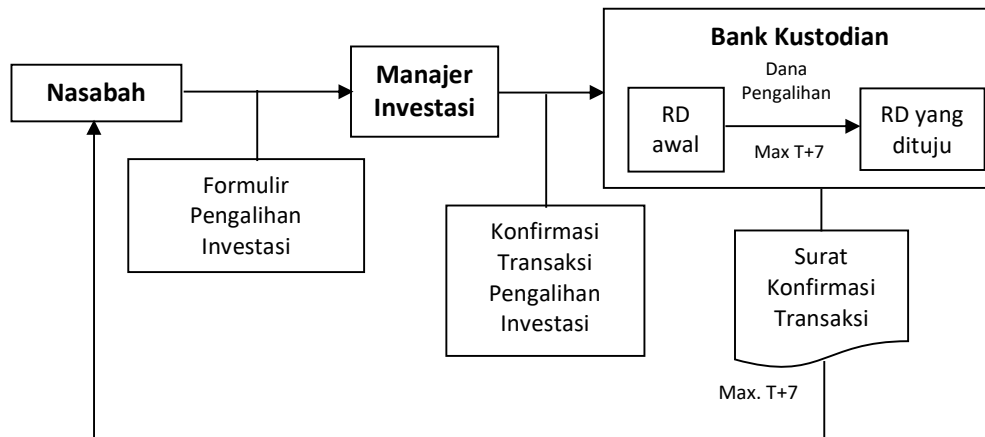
Nasabah

Formulir Pengalihan Investasi

Manajer Investasi

Konfirmasi Transaksi Pengalihan Investasi

Bank Kustodian

RD awal

Dana Pengalihan

Max T+7

RD yang dituju

Surat Konfirmasi Transaksi

Max. T+7